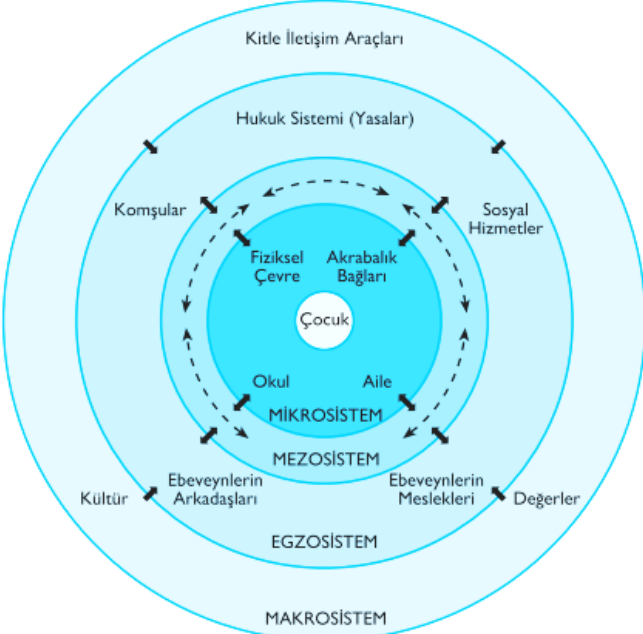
Kitle İletişim Araçları

Hukuk Sistemi (Yasalar)

Komşular

Sosyal Hizmetler

Fiziksel Çevre

Akrabalık Bağları

Çocuk

Okul

Aile

MİKROSİSTEM

MEZOSİSTEM

Kültür

Ebeveynlerin Arkadaşları

Ebeveynlerin Meslekleri

Değerler

EGZOSİSTEM

MAKROSİSTEM